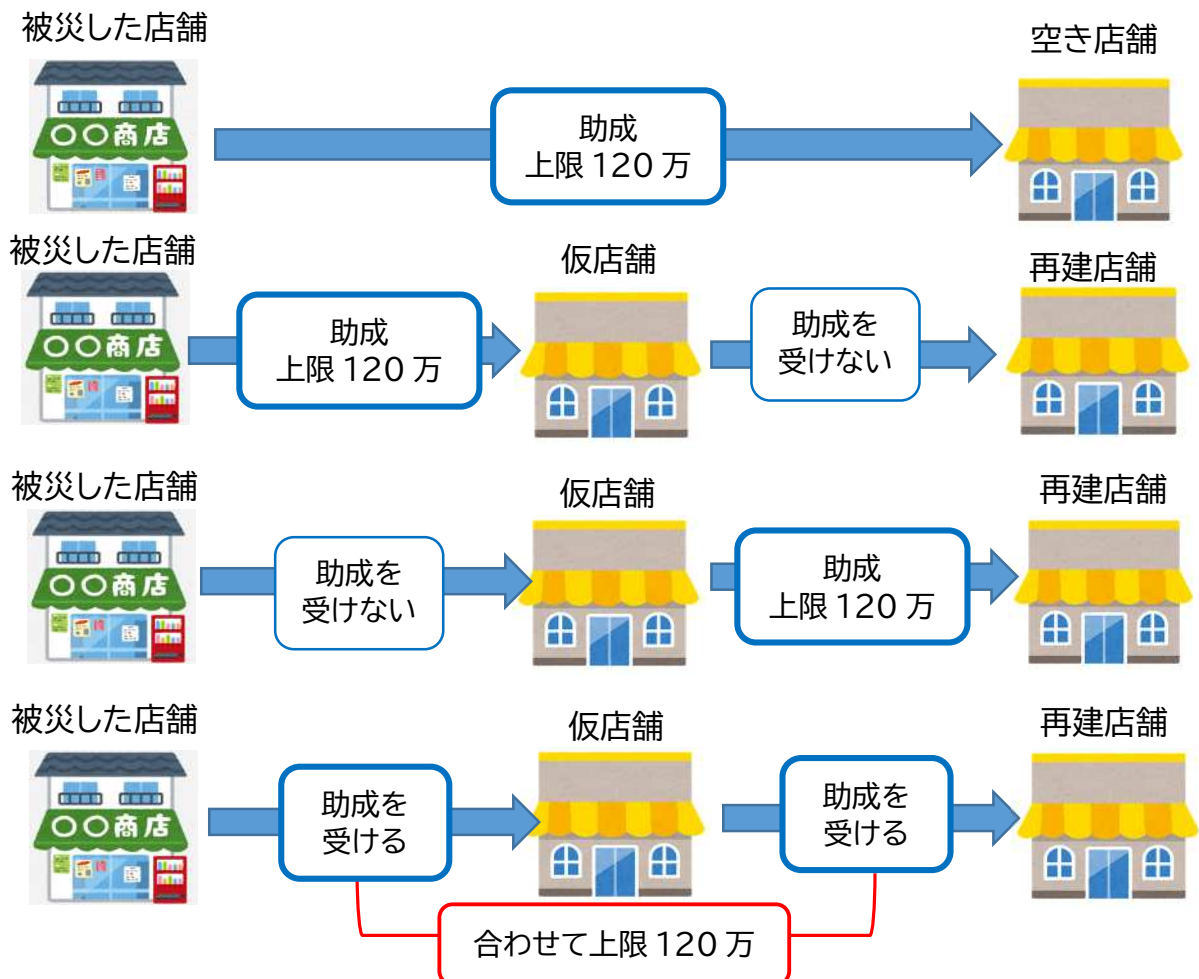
被災した店舗

〇〇商店

助成
上限 120 万

空き店舗

被災した店舗

〇〇商店

助成
上限 120 万

仮店舗

助成を
受けない

再建店舗

被災した店舗

〇〇商店

助成を
受けない

仮店舗

助成
上限 120 万

再建店舗

被災した店舗

〇〇商店

助成を
受ける

仮店舗

助成を
受ける

再建店舗

合わせて上限 120 万